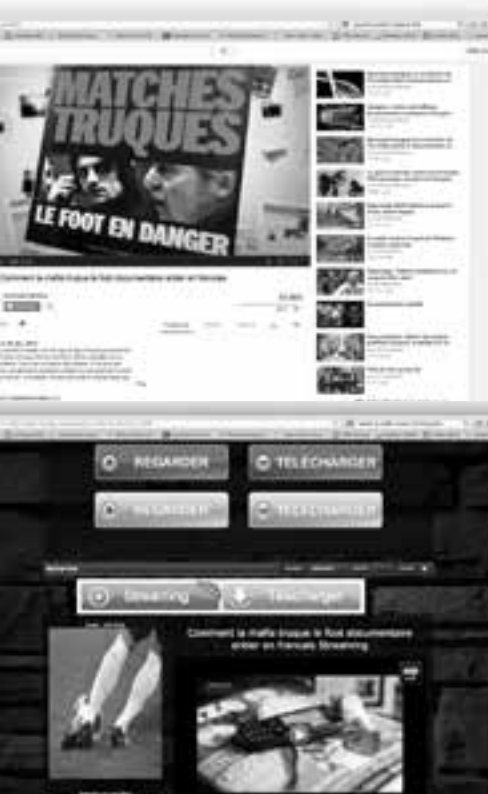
MATCHES TRUQUES

LE FOOT EN DANGER

Comment la mafia truque le foot documentaire entier en francais

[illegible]

REGARDER

TELECHARGER

REGARDER

TELECHARGER

Streaming

Telecharger

Comment la mafia truque le foot documentaire entier en francais Streaming